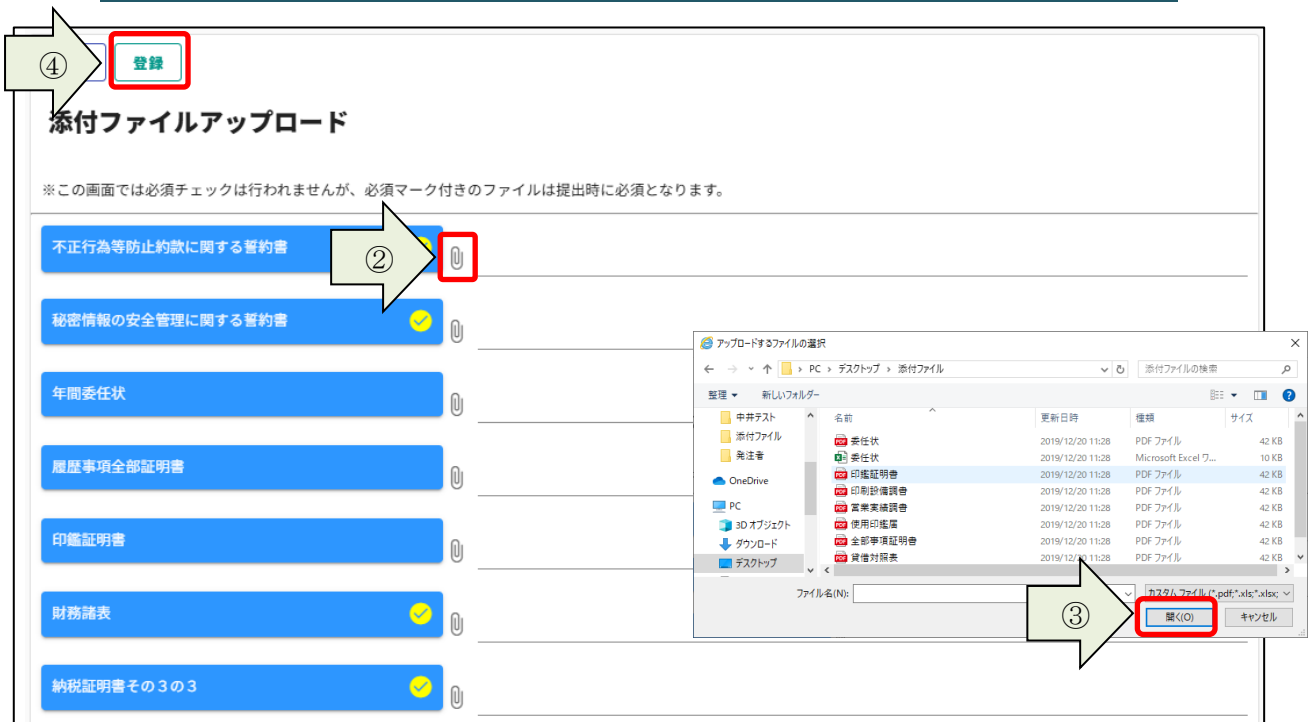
④ 登録

添付ファイルアップロード

※この画面では必須チェックは行われませんが、必須マーク付きのファイルは提出時に必須となります。

不正行為等防止約款に関する誓約書 ②

秘密情報の安全管理に関する誓約書

年間委任状

履歴事項全部証明書

印鑑証明書

財務諸表

納税証明書その３の３

アップロードするファイルの選択

PC > デスクトップ > 添付ファイル

添付ファイルの検索

整理 ▾ 新しいフォルダー

中井テスト
添付ファイル
発注者
OneDrive
PC
3D オブジェクト
ダウンロード
デスクトップ

| 名前 | 更新日時 | 種類 | サイズ |
|---|---|---|---|
| 委任状 | 2019/12/20 11:28 | PDF ファイル | 42 KB |
| 委任状 | 2019/12/20 11:28 | Microsoft Excel ワ... | 10 KB |
| 印鑑証明書 | 2019/12/20 11:28 | PDF ファイル | 42 KB |
| 印刷設備調書 | 2019/12/20 11:28 | PDF ファイル | 42 KB |
| 営業実績調書 | 2019/12/20 11:28 | PDF ファイル | 42 KB |
| 使用印鑑届 | 2019/12/20 11:28 | PDF ファイル | 42 KB |
| 全部事項証明書 | 2019/12/20 11:28 | PDF ファイル | 42 KB |
| 貸借対照表 | 2019/12/20 11:28 | PDF ファイル | 42 KB |

ファイル名(N):

カスタム ファイル (*.pdf;*.xls;*.xlsx;

③ 開く(O) キャンセル